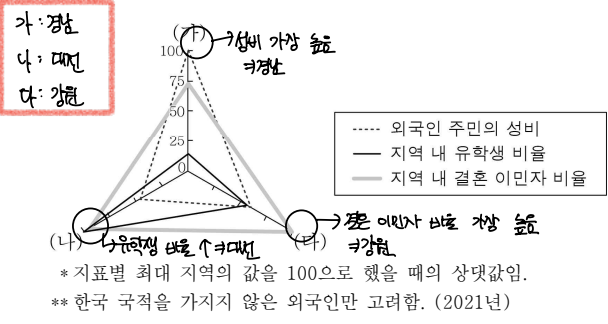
가 : 경남
나 : 대전
다 : 강원

(가)
성비 가장 높음
→ 경남

100
75
50
25
0

외국인 주민의 성비
지역 내 유학생 비율
지역 내 결혼 이민자 비율

(나)
유학생 비율 ↑ → 대전

(다)
결혼 이민자 비율 가장 높음
→ 강원

* 지표별 최대 지역의 값을 100으로 했을 때의 상댓값임.
** 한국 국적을 가지지 않은 외국인만 고려함. (2021년)